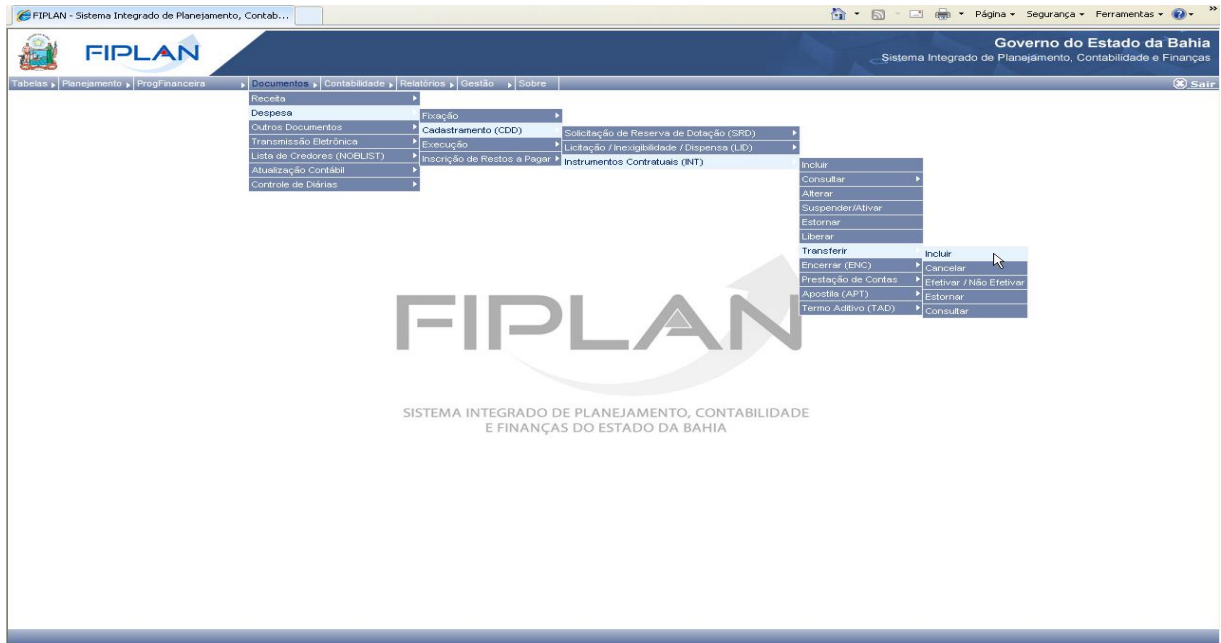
FIPLAN - Sistema Integrado de Planejamento, Contab...

Página ▾ Segurança ▾ Ferramentas ▾

FIPLAN

Governo do Estado da Bahia
Sistema Integrado de Planejamento, Contabilidade e Finanças

Tabelas ▸ Planejamento ▸ ProgFinanceira ▸ Documentos ▸ Contabilidade ▸ Relatórios ▸ Gestão ▸ Sobre

Sair

Receita
Despesa
Outros Documentos
Transmissão Eletrônica
Lista de Credores (NOBLIST)
Atualização Contábil
Controle de Diárias

Fixação
Cadastramento (CDD)
Execução
Inscrição de Restos a Pagar

Solicitação de Reserva de Dotação (SRD)
Licitação / Inexigibilidade / Dispensa (LID)
Instrumentos Contratuais (INT)

Incluir
Consultar
Alterar
Suspender/Ativar
Estornar
Liberar
Transferir
Encerrar (ENC)
Prestação de Contas
Apostila (APT)
Termo Aditivo (TAD)

Incluir
Cancelar
Efetivar / Não Efetivar
Estornar
Consultar

FIPLAN

SISTEMA INTEGRADO DE PLANEJAMENTO, CONTABILIDADE E FINANÇAS DO ESTADO DA BAHIA